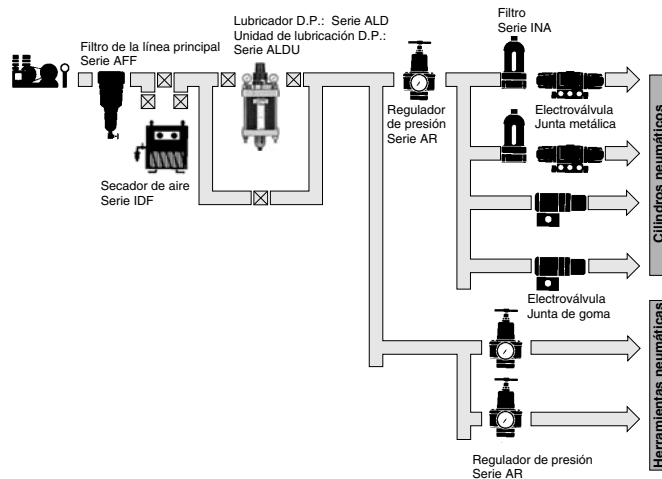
Filtro de la línea principal
Serie AFF

Secador de aire
Serie IDF

Lubricador D.P.: Serie ALD
Unidad de lubricación D.P.:
Serie ALDU

Regulador de presión
Serie AR

Filtro
Serie INA

Electroválvula
Junta metálica

Electroválvula
Junta de goma

Cilindros neumáticos

Herramientas neumáticas

Regulador de presión
Serie AR